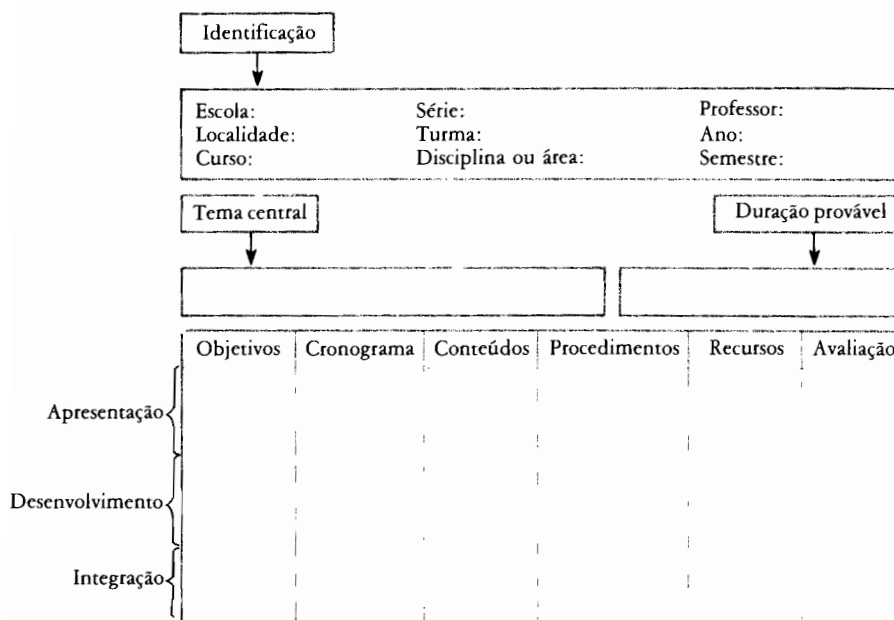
Identificação

Escola:
Localidade:
Curso:

Série:
Turma:
Disciplina ou área:

Professor:
Ano:
Semestre:

Tema central

Duração provável

| | Objetivos | Cronograma | Conteúdos | Procedimentos | Recursos | Avaliação |
|---|---|---|---|---|---|---|
| Apresentação | | | | | | |
| Desenvolvimento | | | | | | |
| Integração | | | | | | |